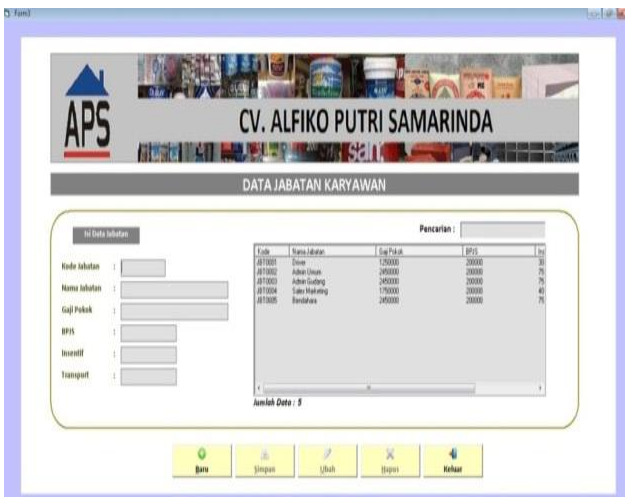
Form1

APS

CV. ALFIKO PUTRI SAMARINDA

DATA JABATAN KARYAWAN

Isi Data Jabatan

Pencarian :

Kode Jabatan :

Nama Jabatan :

Gaji Pokok :

BPJS :

Insentif :

Transport :

| Kode | Nama Jabatan | Gaji Pokok | BPJS | In |
|---|---|---|---|---|
| JBT0001 | Driver | 1250000 | 200000 | 30 |
| JBT0002 | Admin Umum | 2450000 | 200000 | 75 |
| JBT0003 | Admin Gudang | 2450000 | 200000 | 75 |
| JBT0004 | Sales Marketing | 1750000 | 200000 | 40 |
| JBT0005 | Bendahara | 2450000 | 200000 | 75 |

Jumlah Data : 5

Baru Simpan Ubah Hapus Keluar